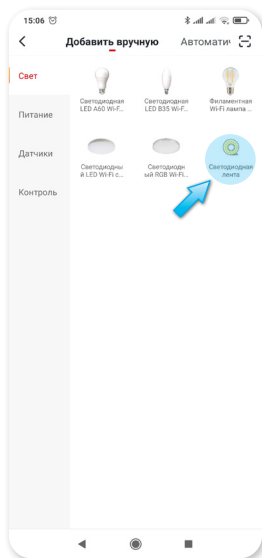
15:06

<

Добавить вручную

Автоматич

Свет

Питание

Датчики

Контроль

Светодиодная LED A60 Wi-F...

Светодиодная LED B35 Wi-F...

Филаментная Wi-Fi лампа ...

Светодиодны й LED Wi-Fi с...

Светодиодн ый RGB Wi-Fi...

Светодиодная лента